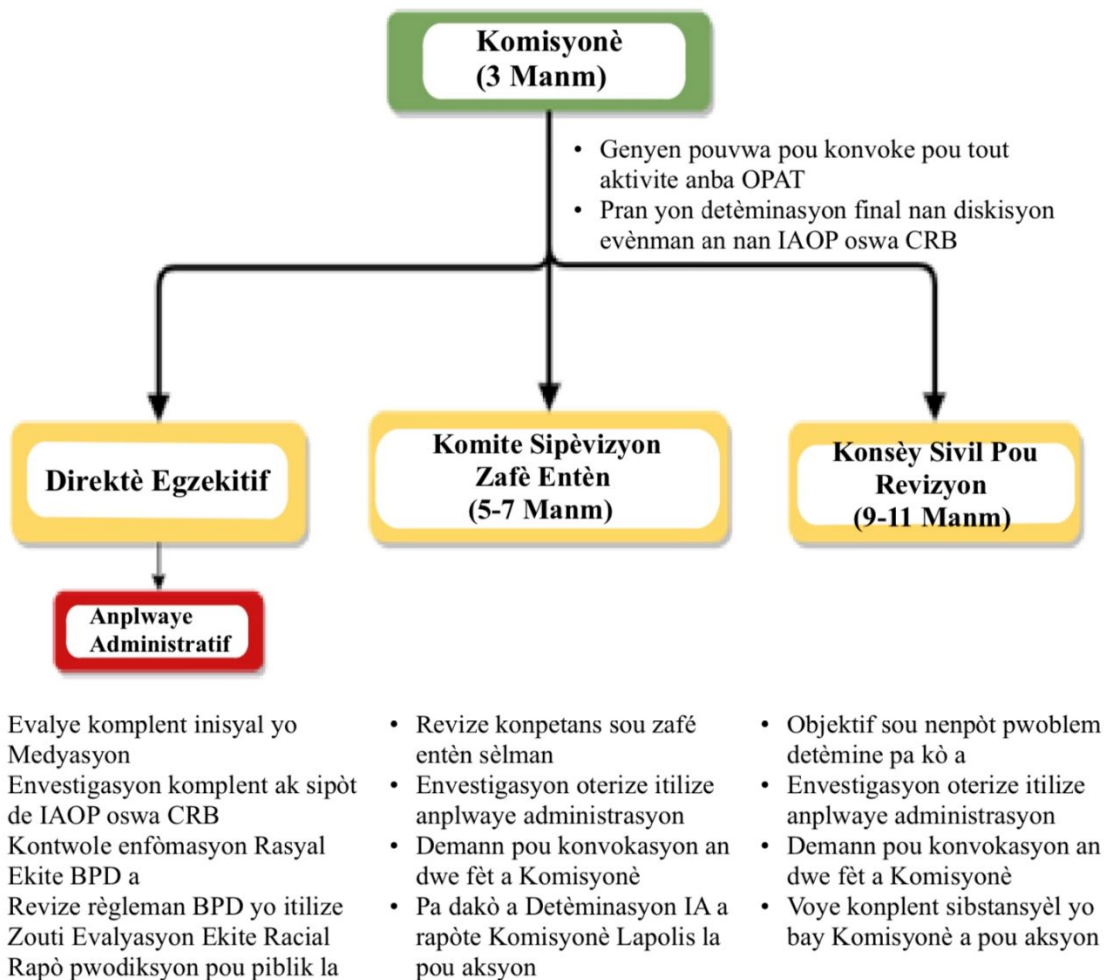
Komisyonè
(3 Manm)

- Genyen pouvwa pou konvoke pou tout aktivite anba OPAT
- Pran yon detèminasyon final nan diskisyon evènman an nan IAOP oswa CRB

Direktè Egzekitif

Komite Sipèvizyon Zafè Entèn
(5-7 Manm)

Konsèy Sivil Pou Revizyon
(9-11 Manm)

Anplwaye Administratif

Evalye komplent inisyal yo Medyasyon
Envestigasyon komplent ak sipòt de IAOP oswa CRB
Kontwole enfòmasyon Rasyal Ekite BPD a
Revize règleman BPD yo itilize Zouti Evalyasyon Ekite Racial
Rapò pwodiksyon pou piblik la

- Revize konpetans sou zafé entèn sèlman
- Envestigasyon oterize itilize anplwaye administrasyon
- Demann pou konvokasyon an dwe fèt a Komisyonè
- Pa dakò a Detèminasyon IA a rapòte Komisyonè Lapolis la pou aksyon

- Objektif sou nenpòt pwoblem detèmine pa kò a
- Envestigasyon oterize itilize anplwaye administrasyon
- Demann pou konvokasyon an dwe fèt a Komisyonè
- Voye konplent sibstansyèl yo bay Komisyonè a pou aksyon